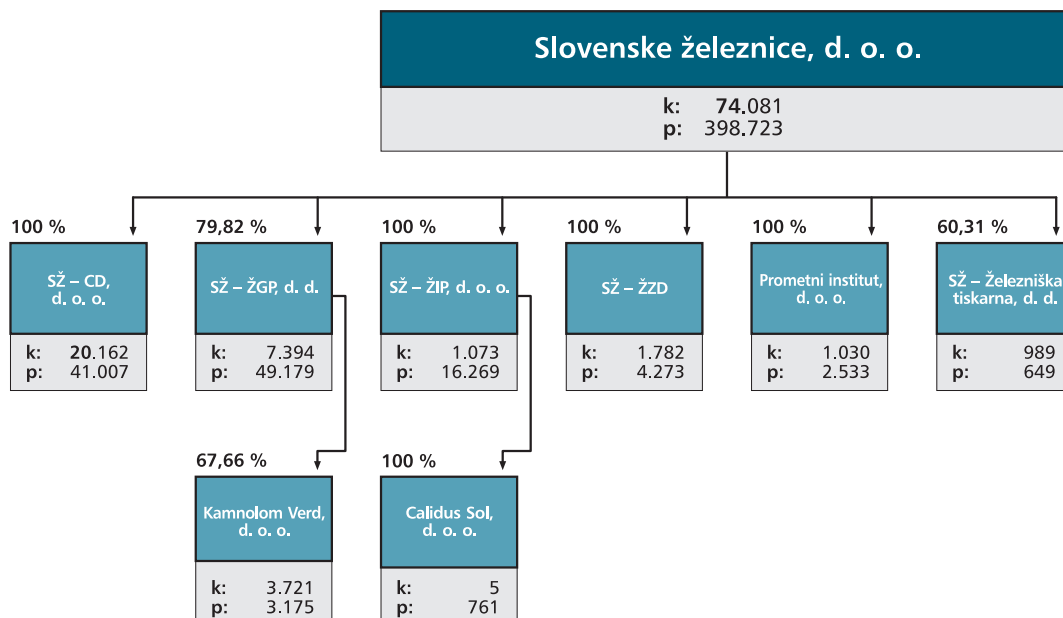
Slovenske železnice, d. o. o.

k: 74.081
p: 398.723

100 %
SŽ – CD, d. o. o.
k: 20.162
p: 41.007

79,82 %
SŽ – ŽGP, d. d.
k: 7.394
p: 49.179

100 %
SŽ – ŽIP, d. o. o.
k: 1.073
p: 16.269

100 %
SŽ – ŽZD
k: 1.782
p: 4.273

100 %
Prometni institut, d. o. o.
k: 1.030
p: 2.533

60,31 %
SŽ – Železniška tiskarna, d. d.
k: 989
p: 649

67,66 %
Kamnolom Verd, d. o. o.
k: 3.721
p: 3.175

100 %
Calidus Sol, d. o. o.
k: 5
p: 761